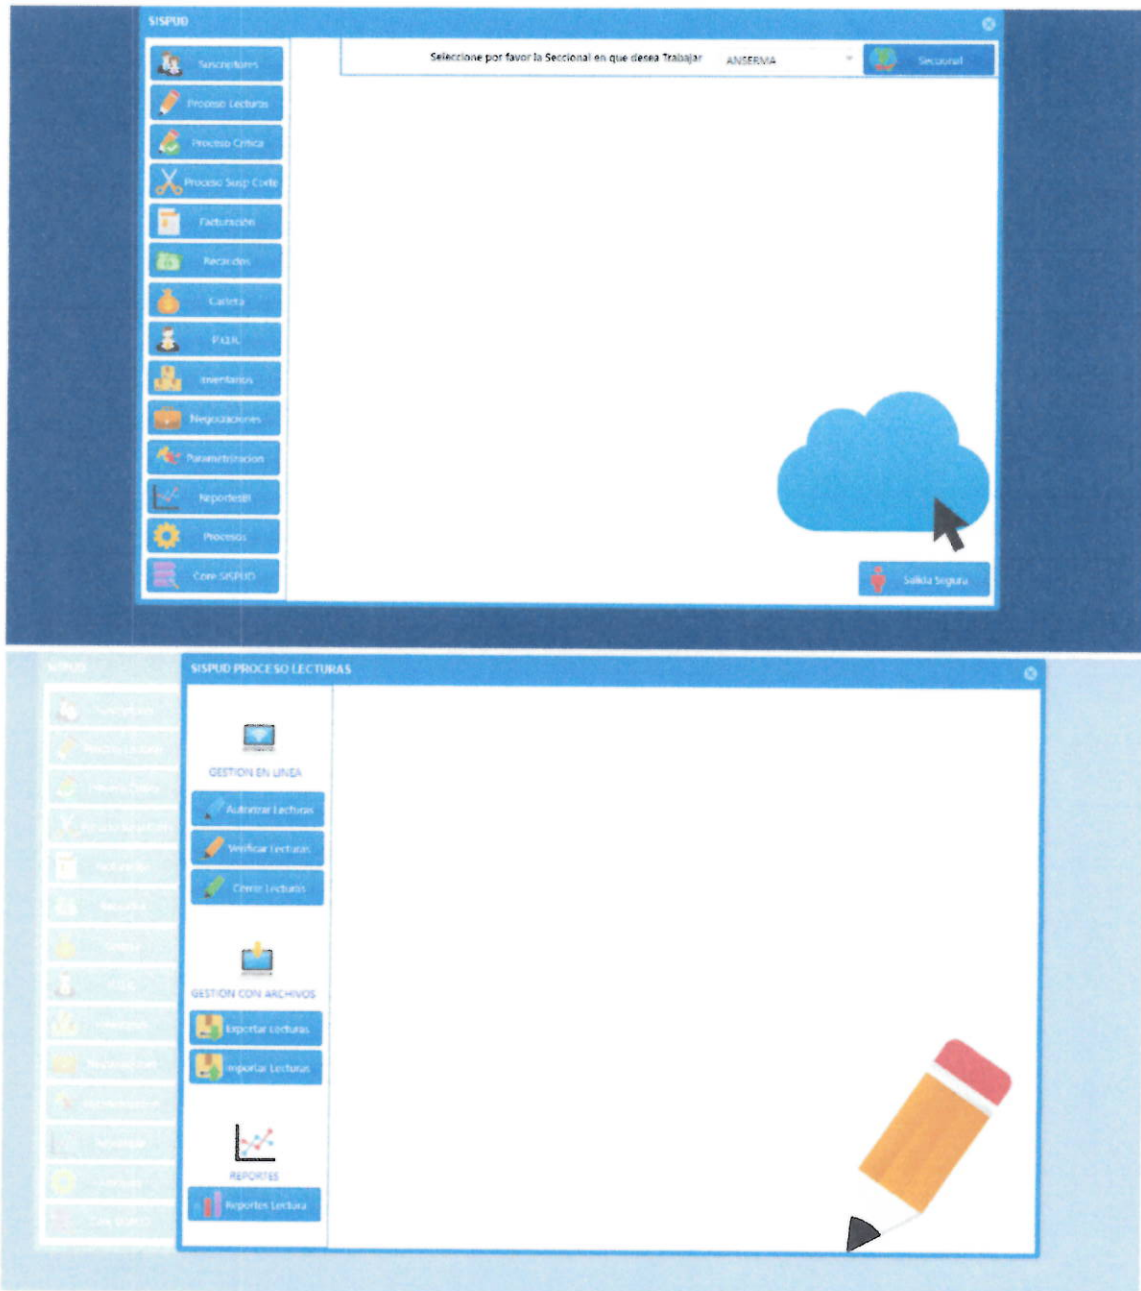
SISPUD

Suscriptores
Proceso Lecturas
Proceso Critica
Proceso Susp Corte
Facturación
Recaudos
Cartera
P.Q.R.
Inventarios
Negociaciones
Parametrizacion
Reportes
Procesos
Conn SISPUD

Seleccione por favor la Seccional en que desea Trabajar ANSERMA Seccional

Salida Segura

SISPUD

SISPUD PROCESO LECTURAS

GESTION EN LINEA
Autorizar Lecturas
Verificar Lecturas
Cerrar Lecturas

GESTION CON ARCHIVOS
Exportar Lecturas
Importar Lecturas

REPORTES
Reportes Lectura